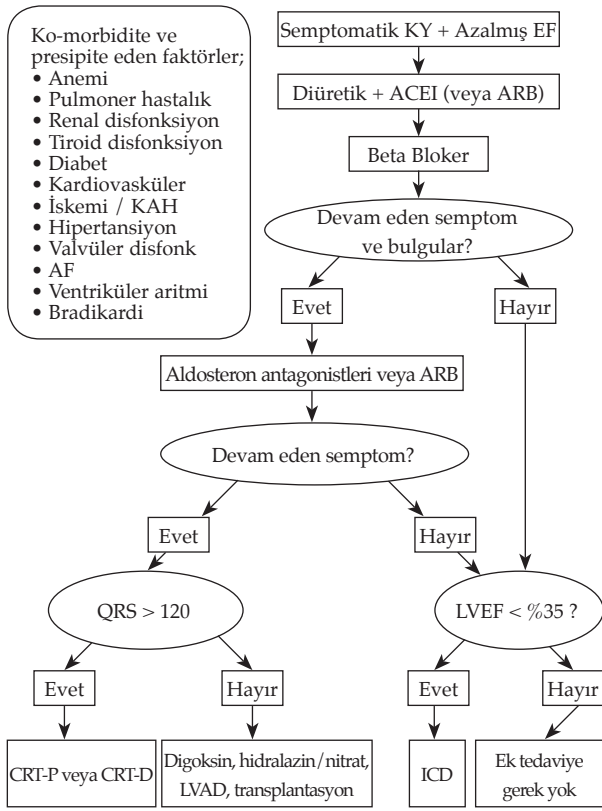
Ko-morbidite ve presipite eden faktörler;
• Anemi
• Pulmoner hastalık
• Renal disfonksiyon
• Tiroid disfonksiyon
• Diabet
• Kardiovasküler
• İskemi / KAH
• Hipertansiyon
• Valvüler disfonk
• AF
• Ventriküler aritmi
• Bradikardi

Semptomatik KY + Azalmış EF

Diüretik + ACEI (veya ARB)

Beta Bloker

Devam eden semptom ve bulgular?

Evet

Hayır

Aldosteron antagonistleri veya ARB

Devam eden semptom?

Evet

Hayır

QRS > 120

LVEF < %35 ?

Evet

Hayır

Evet

Hayır

CRT-P veya CRT-D

Digoksin, hidralazin/nitrat, LVAD, transplantasyon

ICD

Ek tedaviye gerek yok